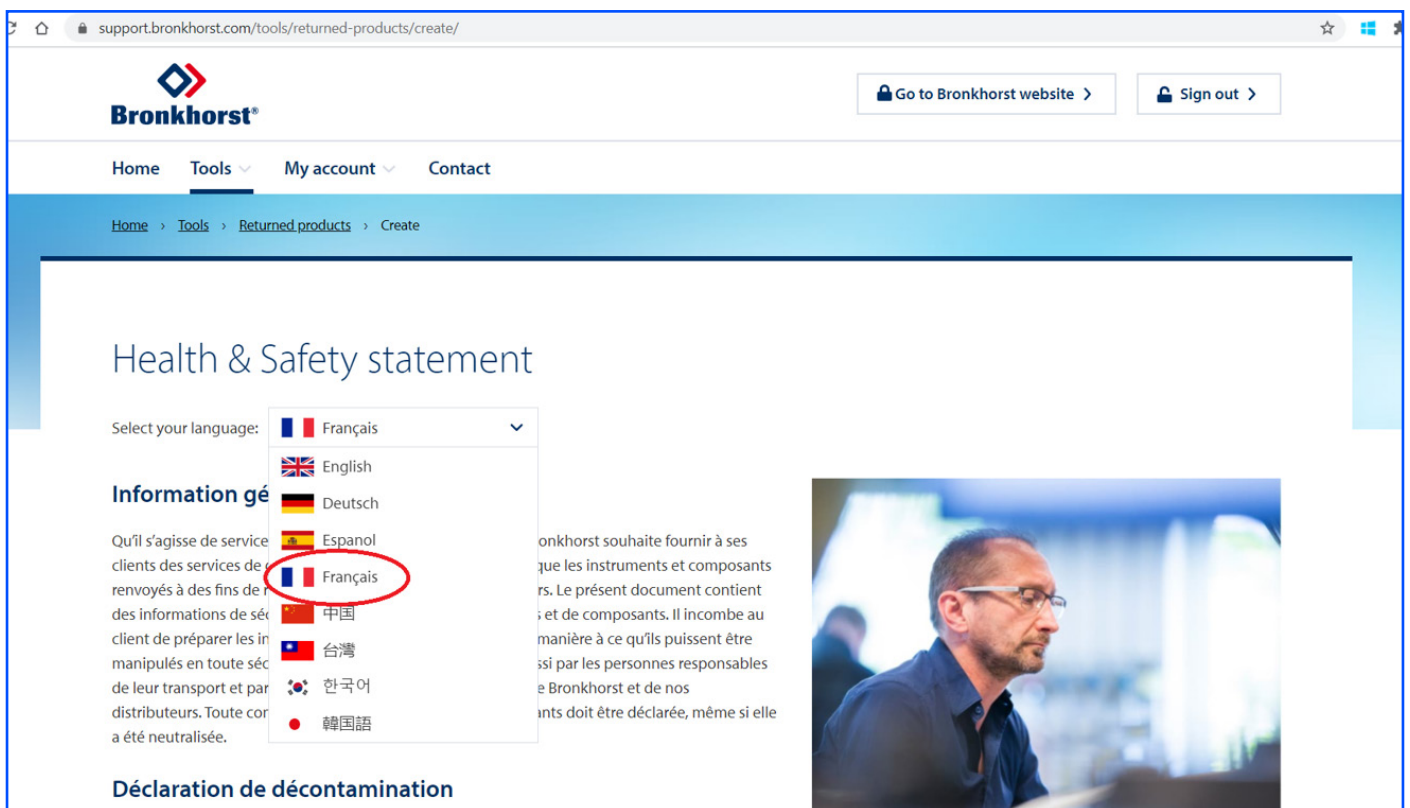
support.bronkhorst.com/tools/returned-products/create/

Bronkhorst®

Go to Bronkhorst website >

Sign out >

Home Tools My account Contact

Home › Tools › Returned products › Create

Health & Safety statement

Select your language: Français

English
Deutsch
Espanol
Français
中国
台灣
한국어
韓国語

Information gé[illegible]

Qu'il s'agisse de service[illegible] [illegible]onkhorst souhaite fournir à ses clients des services de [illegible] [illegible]que les instruments et composants renvoyés à des fins de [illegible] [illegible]rs. Le présent document contient des informations de séc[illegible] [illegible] et de composants. Il incombe au client de préparer les in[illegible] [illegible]manière à ce qu'ils puissent être manipulés en toute séc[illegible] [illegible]ssi par les personnes responsables de leur transport et par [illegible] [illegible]e Bronkhorst et de nos distributeurs. Toute con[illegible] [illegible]ants doit être déclarée, même si elle a été neutralisée.

Déclaration de décontamination